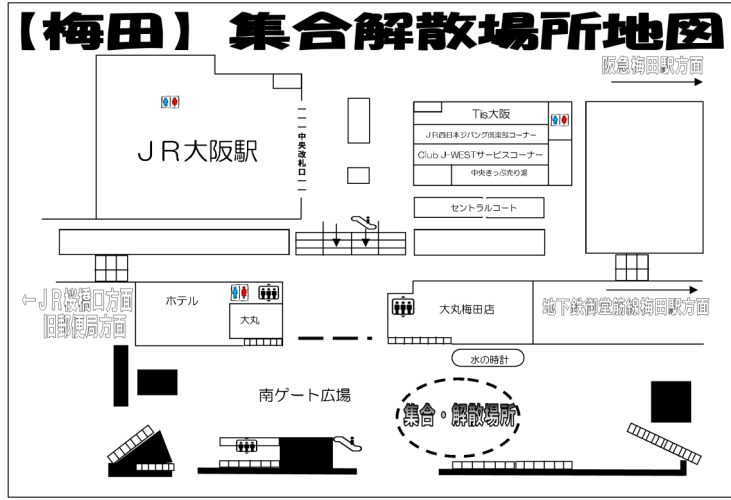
【梅田】集合解散場所地図

阪急梅田駅方面

JR大阪駅

中央改札口

Tis大阪

JR西日本ジパング倶楽部コーナー

Club J-WESTサービスコーナー

中央きっぷ売り場

セントラルコート

←JR桜橋口方面
旧郵便局方面

ホテル

大丸

大丸梅田店

地下鉄御堂筋線梅田駅方面

水の時計

南ゲート広場

集合・解散場所